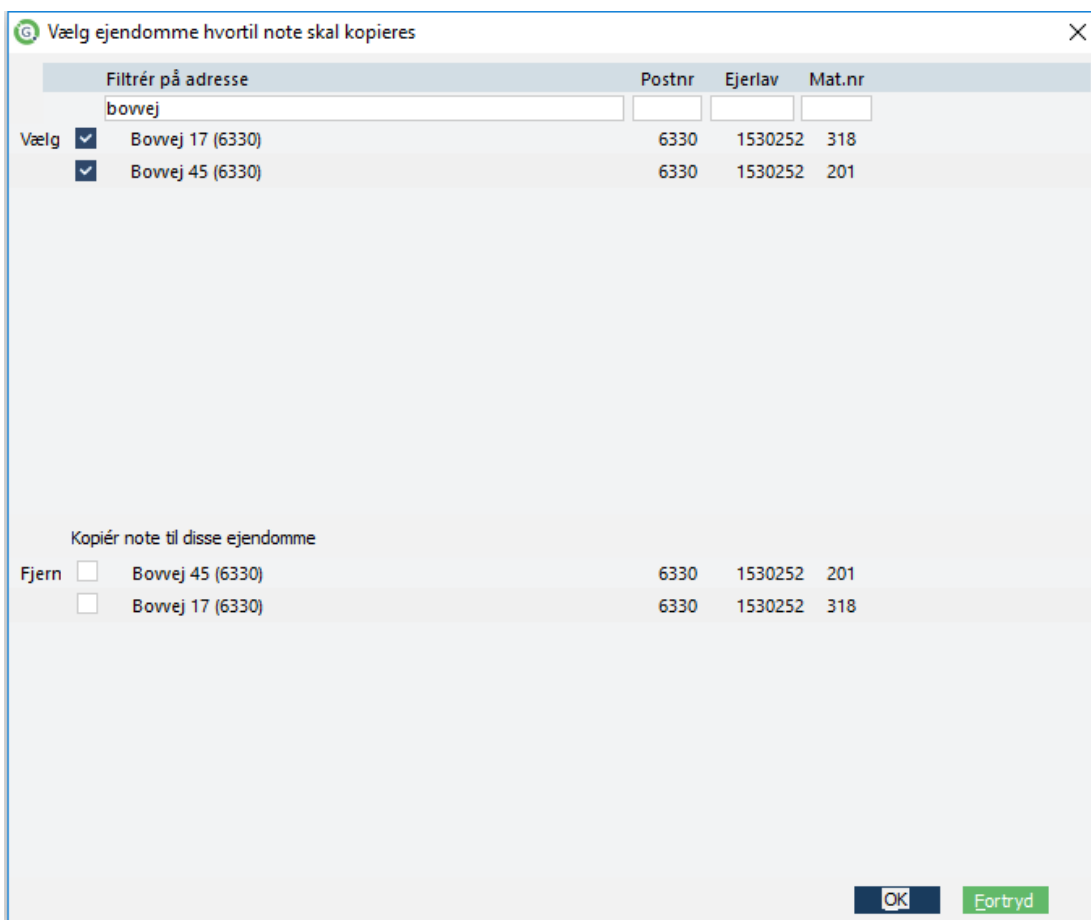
Vælg ejendomme hvortil note skal kopieres

| | Filtrér på adresse | Postnr | Ejerlav | Mat.nr |
|---|---|---|---|---|
| | bovvej | | | |
| Vælg | Bovvej 17 (6330) | 6330 | 1530252 | 318 |
| | Bovvej 45 (6330) | 6330 | 1530252 | 201 |

Kopiér note til disse ejendomme

| | | | | |
|---|---|---|---|---|
| Fjern | Bovvej 45 (6330) | 6330 | 1530252 | 201 |
| | Bovvej 17 (6330) | 6330 | 1530252 | 318 |

OK Fortryd